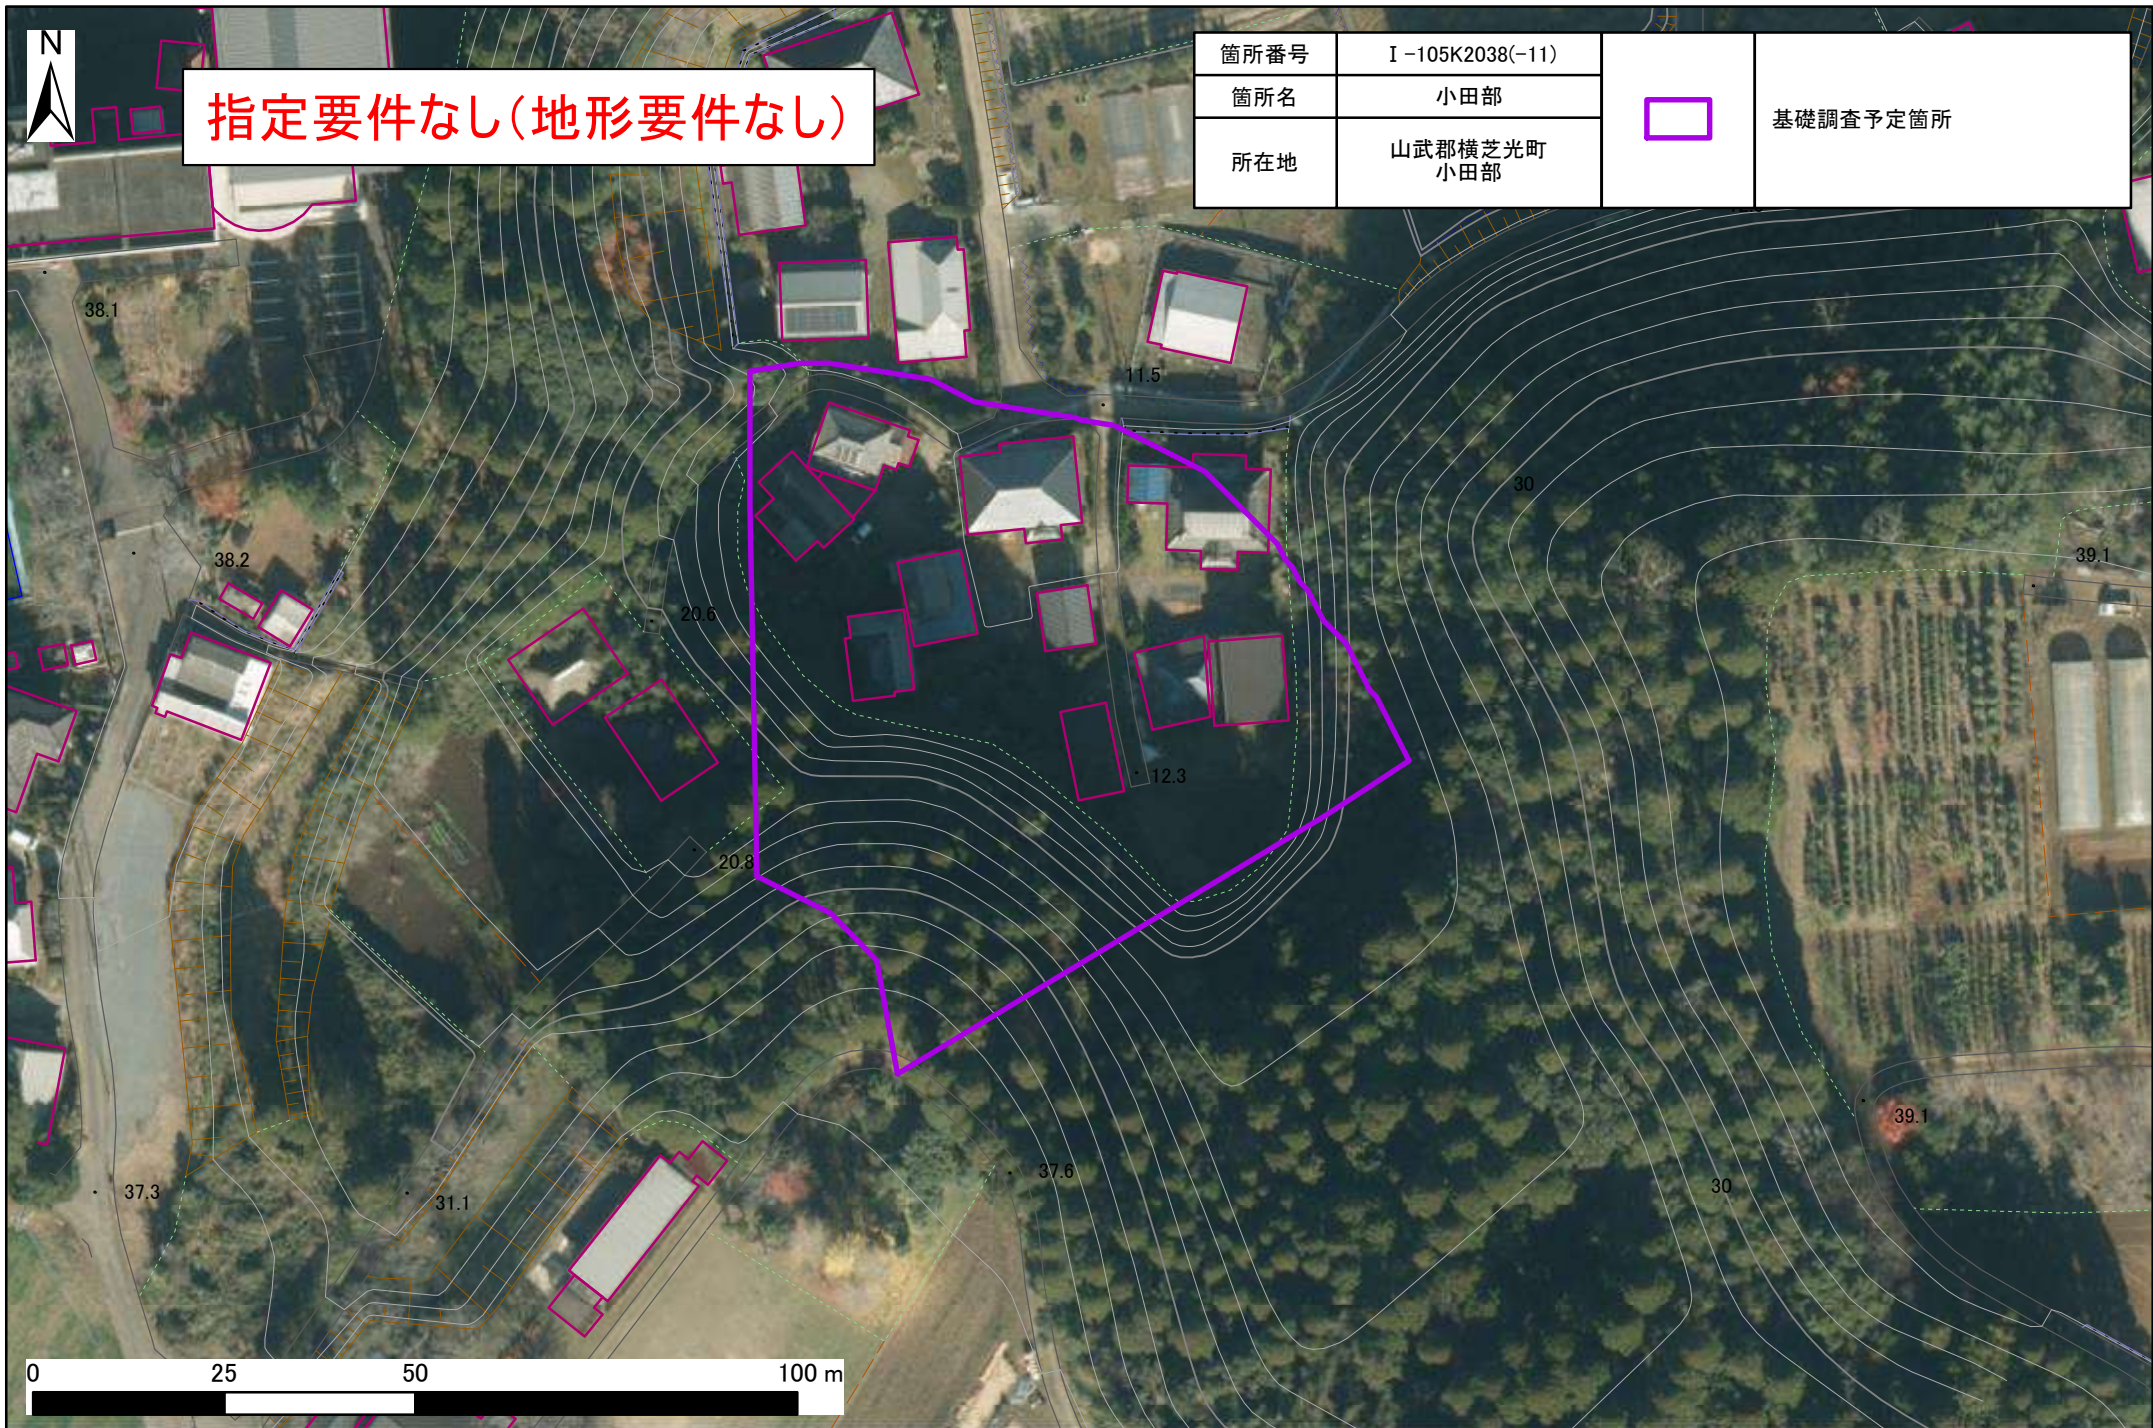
N

指定要件なし(地形要件なし)

| 箇所番号 | Ⅰ-105K2038(-11) |
|---|---|
| 箇所名 | 小田部 |
| 所在地 | 山武郡横芝光町 小田部 |

基礎調査予定箇所

38.1
38.2
11.5
30
39.1
20.6
12.3
20.8
39.1
37.3
31.1
37.6
30

0 25 50 100 m